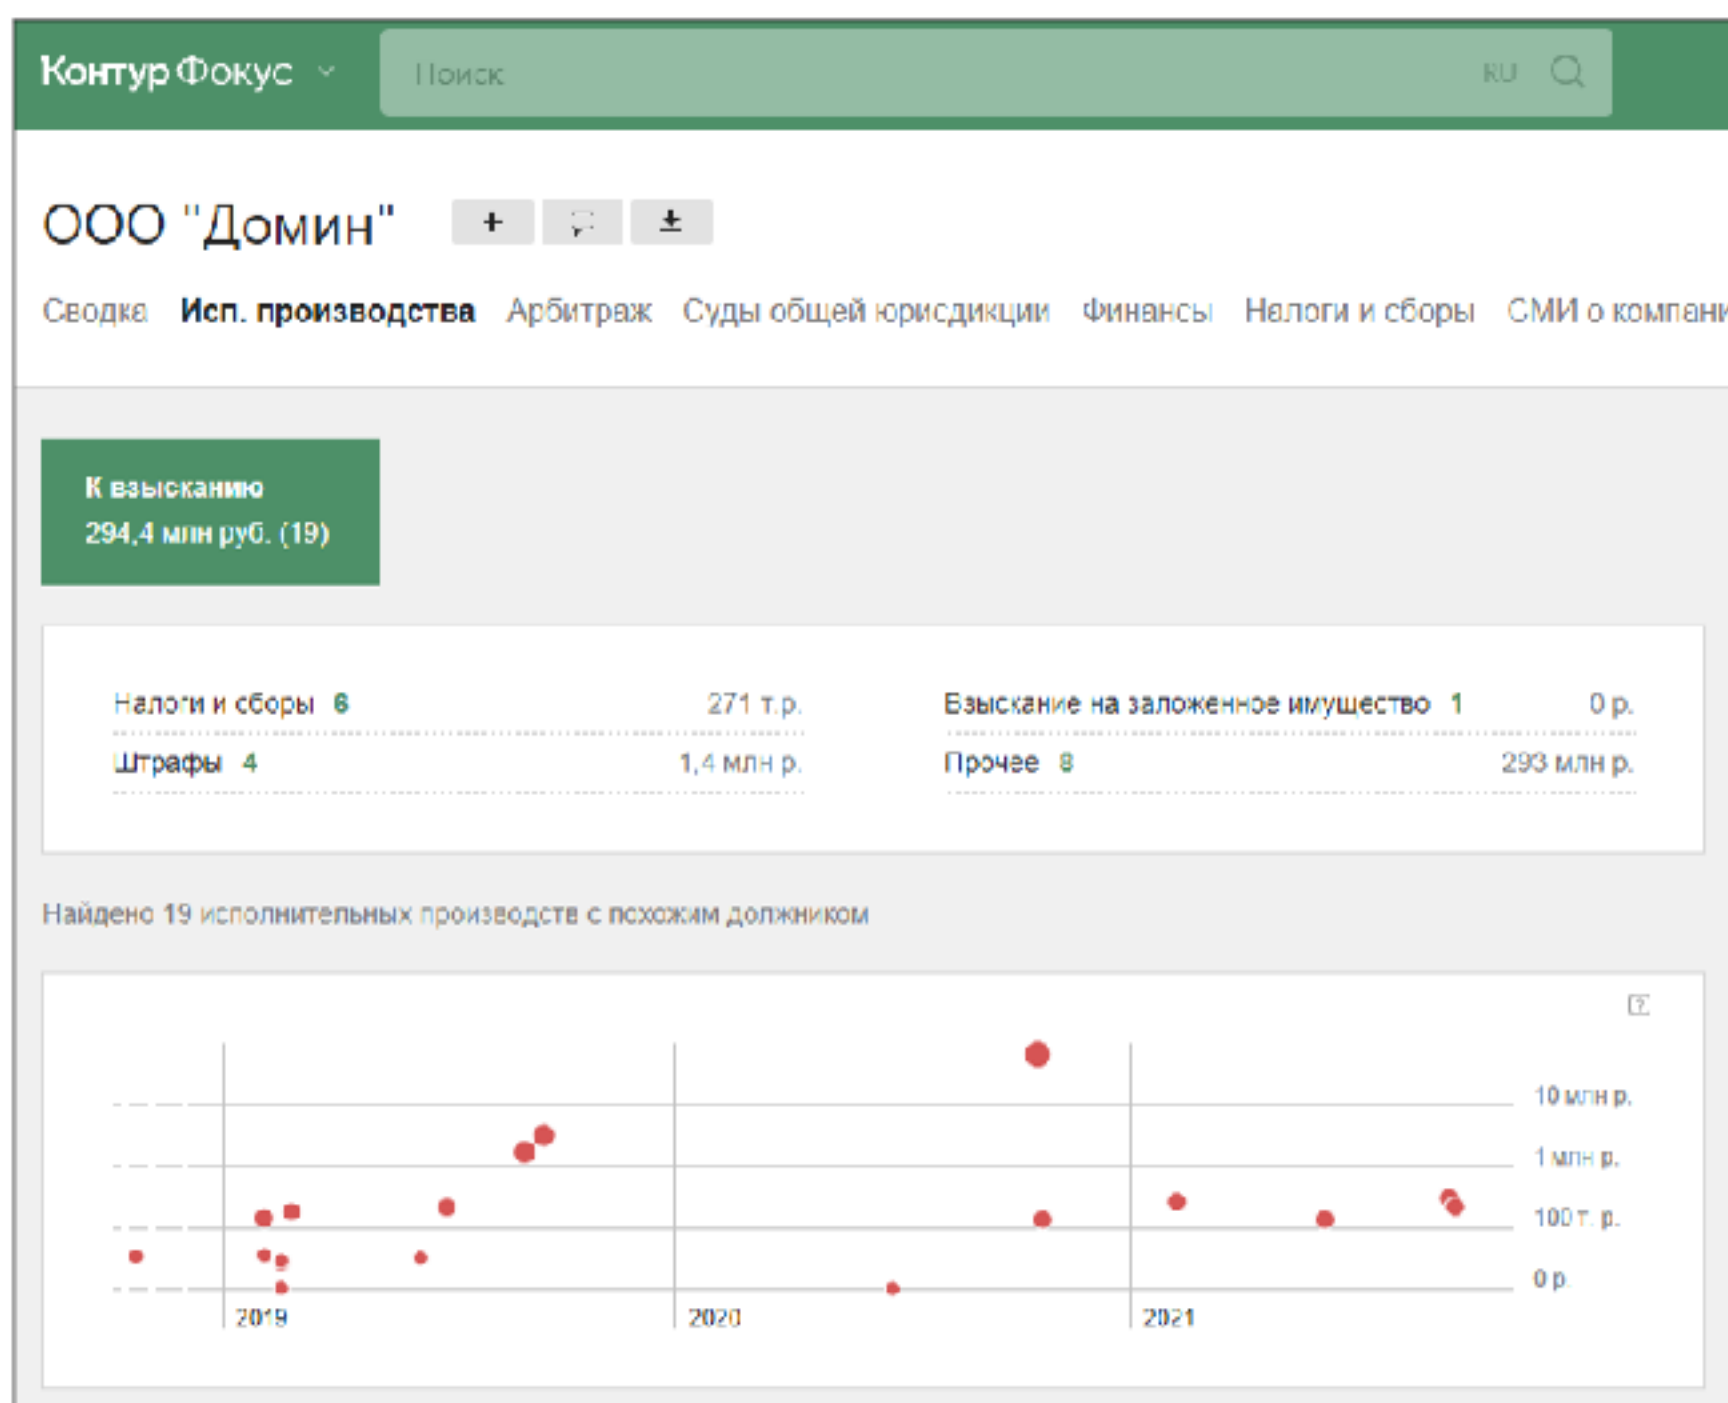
Контур Фокус

Поиск

RU

ООО "Домин"

+

Сводка Исп. производства Арбитраж Суды общей юрисдикции Финансы Налоги и сборы СМИ о компан

К взысканию
294,4 млн руб. (19)

| | | | |
|---|---|---|---|
| Налоги и сборы 6 | 271 т.р. | Взыскание на заложенное имущество 1 | 0 р. |
| Штрафы 4 | 1,4 млн р. | Прочее 8 | 293 млн р. |

Найдено 19 исполнительных производств с похожим должником

10 млн р.
1 млн р.
100 т. р.
0 р.
2019
2020
2021